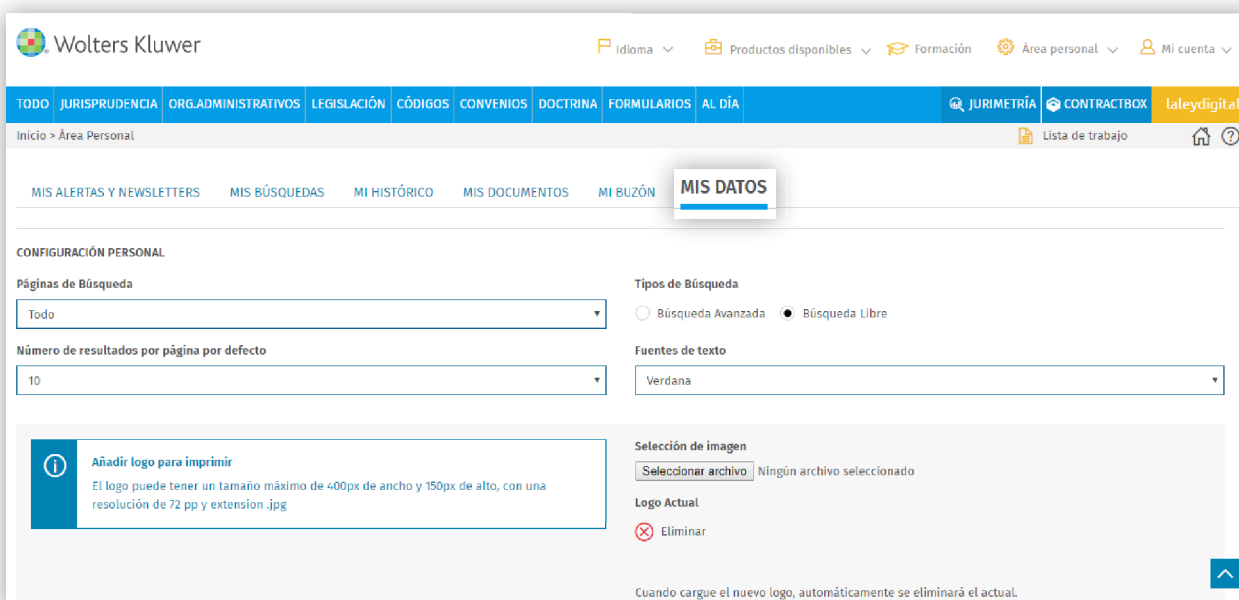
Wolters Kluwer

Idioma
Productos disponibles
Formación
Área personal
Mi cuenta

TODO
JURISPRUDENCIA
ORG.ADMINISTRATIVOS
LEGISLACIÓN
CÓDIGOS
CONVENIOS
DOCTRINA
FORMULARIOS
AL DÍA
JURIMETRÍA
CONTRACTBOX
laleydigital

Inicio > Área Personal
Lista de trabajo

MIS ALERTAS Y NEWSLETTERS
MIS BÚSQUEDAS
MI HISTÓRICO
MIS DOCUMENTOS
MI BUZÓN
MIS DATOS

CONFIGURACIÓN PERSONAL

Páginas de Búsqueda
Todo

Tipos de Búsqueda
Búsqueda Avanzada
Búsqueda Libre

Número de resultados por página por defecto
10

Fuentes de texto
Verdana

Añadir logo para imprimir
El logo puede tener un tamaño máximo de 400px de ancho y 150px de alto, con una resolución de 72 pp y extension .jpg

Selección de imagen
Seleccionar archivo Ningún archivo seleccionado
Logo Actual
Eliminar

Cuando cargue el nuevo logo, automáticamente se eliminará el actual.